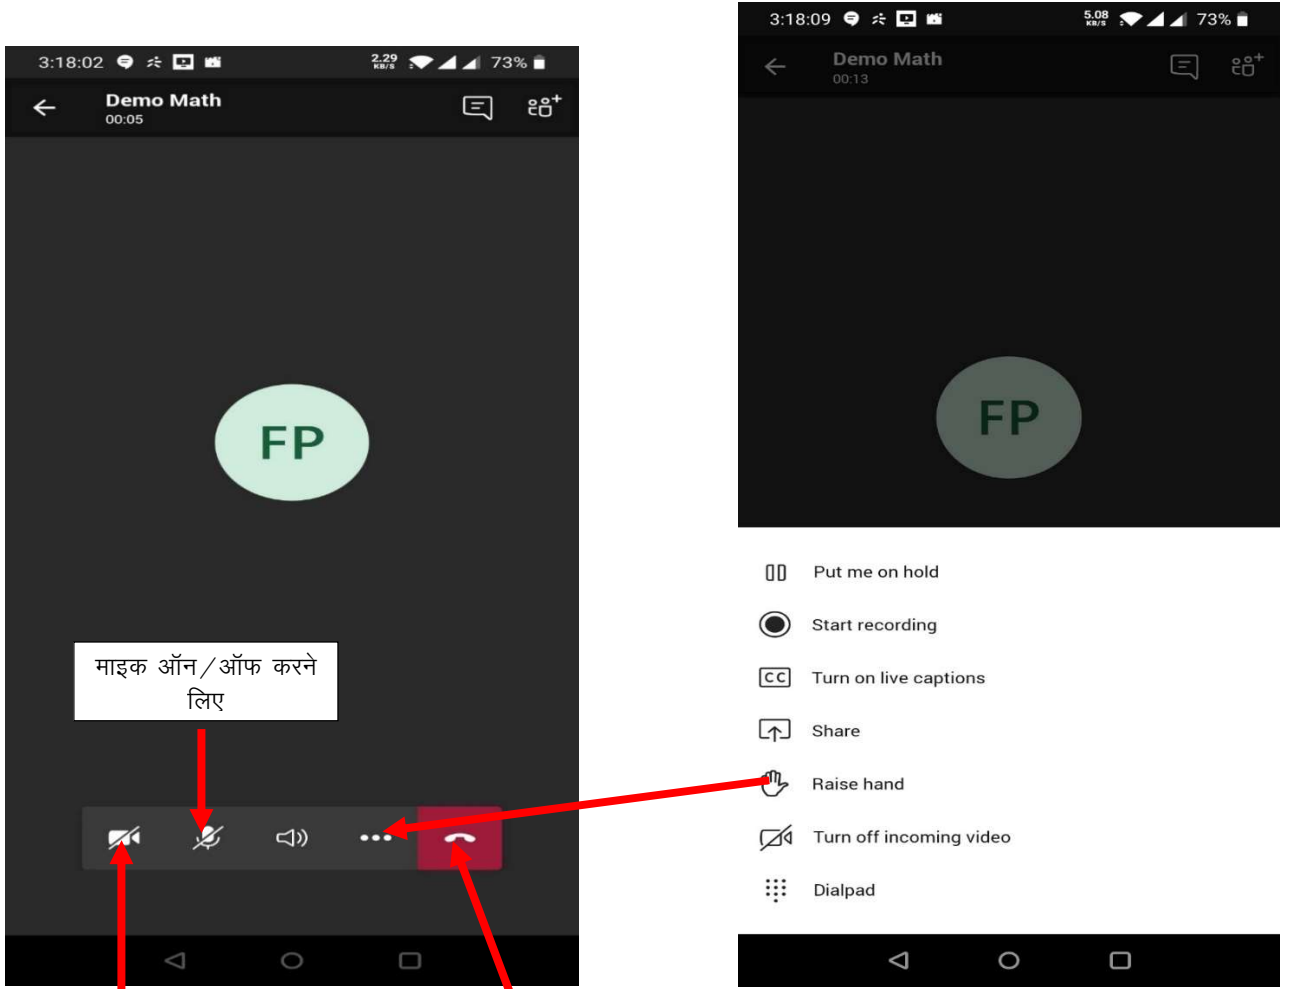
3:18:02 2.29 KB/S 73%

Demo Math
00:05

FP

माइक ऑन/ऑफ करने लिए

3:18:09 5.08 KB/S 73%

Demo Math
00:13

FP

Put me on hold

Start recording

CC Turn on live captions

Share

Raise hand

Turn off incoming video

Dialpad